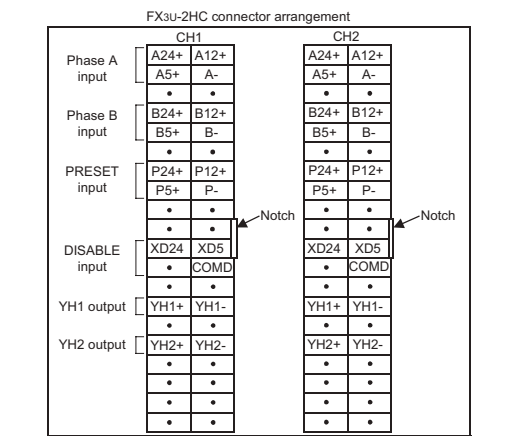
FX3U-2HC connector arrangement

Phase A input
Phase B input
PRESET input
DISABLE input
YH1 output
YH2 output

CH1

| | |
|---|---|
| A24+ | A12+ |
| A5+ | A- |
| • | • |
| B24+ | B12+ |
| B5+ | B- |
| • | • |
| P24+ | P12+ |
| P5+ | P- |
| • | • |
| • | • |
| XD24 | XD5 |
| • | COMD |
| • | • |
| YH1+ | YH1- |
| • | • |
| YH2+ | YH2- |
| • | • |
| • | • |
| • | • |
| • | • |

Notch

CH2

| | |
|---|---|
| A24+ | A12+ |
| A5+ | A- |
| • | • |
| B24+ | B12+ |
| B5+ | B- |
| • | • |
| P24+ | P12+ |
| P5+ | P- |
| • | • |
| • | • |
| XD24 | XD5 |
| • | COMD |
| • | • |
| YH1+ | YH1- |
| • | • |
| YH2+ | YH2- |
| • | • |
| • | • |
| • | • |
| • | • |

Notch